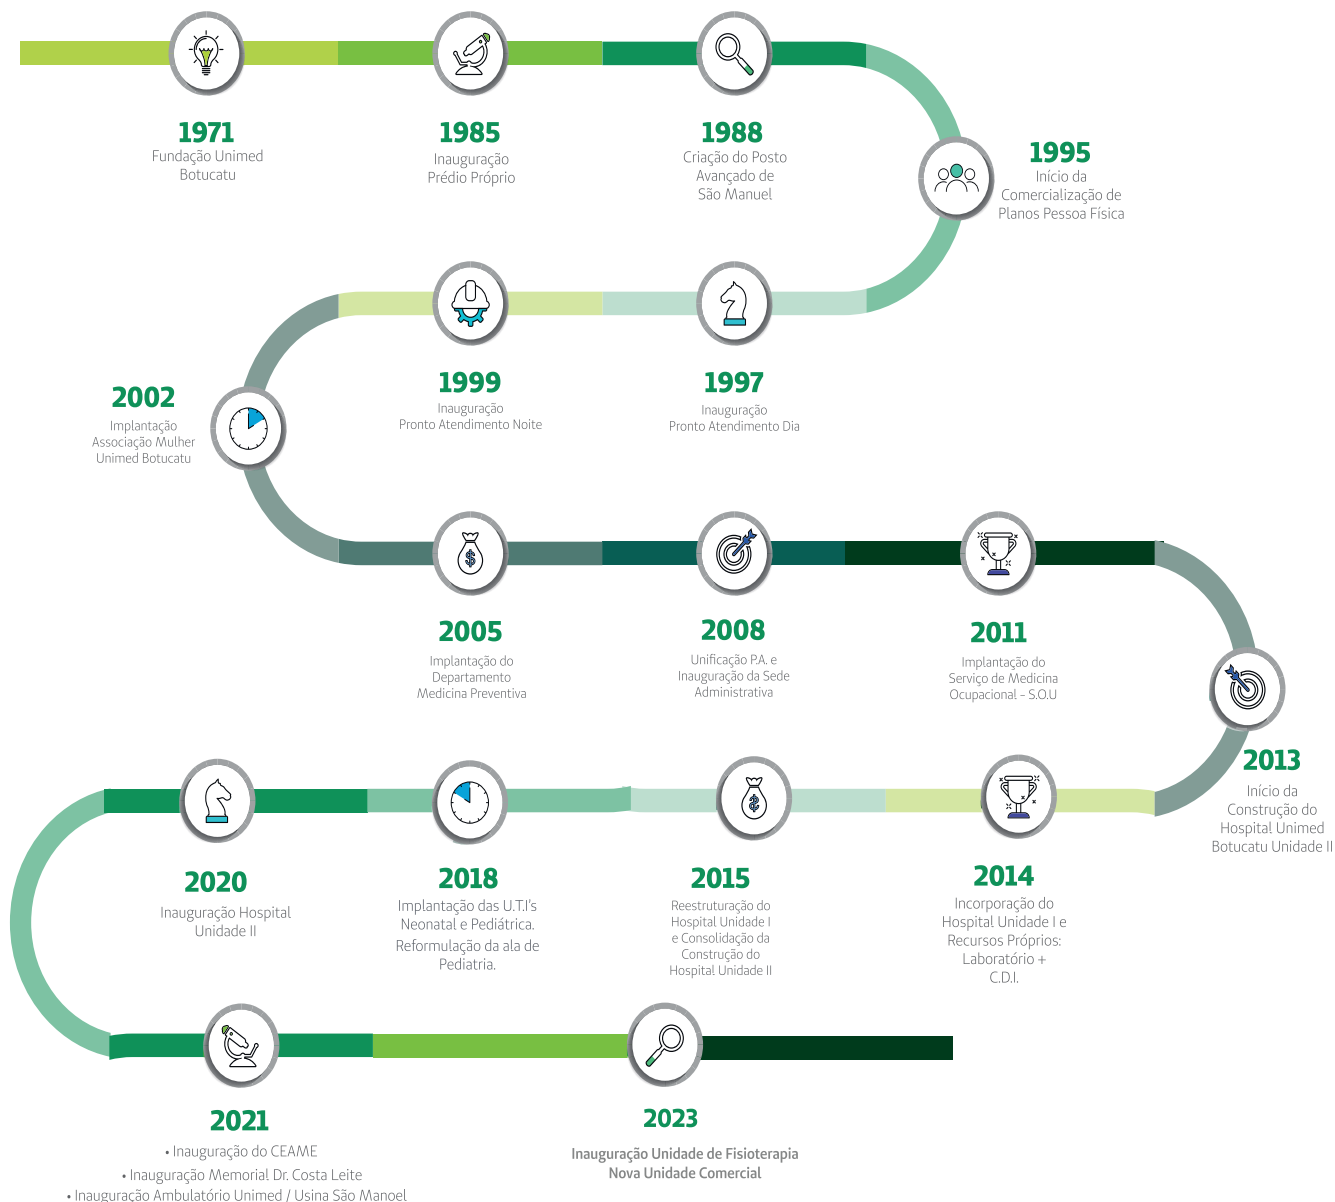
1971
Fundação Unimed Botucatu

1985
Inauguração Prédio Próprio

1988
Criação do Posto Avançado de São Manuel

1995
Início da Comercialização de Planos Pessoa Física

1999
Inauguração Pronto Atendimento Noite

1997
Inauguração Pronto Atendimento Dia

2002
Implantação Associação Mulher Unimed Botucatu

2005
Implantação do Departamento Medicina Preventiva

2008
Unificação P.A. e Inauguração da Sede Administrativa

2011
Implantação do Serviço de Medicina Ocupacional - S.O.U

2013
Início da Construção do Hospital Unimed Botucatu Unidade II

2020
Inauguração Hospital Unidade II

2018
Implantação das U.T.I's Neonatal e Pediátrica. Reformulação da ala de Pediatria.

2015
Reestruturação do Hospital Unidade I e Consolidação da Construção do Hospital Unidade II

2014
Incorporação do Hospital Unidade I e Recursos Próprios: Laboratório + C.D.I.

2021
• Inauguração do CEAME
• Inauguração Memorial Dr. Costa Leite
• Inauguração Ambulatório Unimed / Usina São Manoel

2023
Inauguração Unidade de Fisioterapia
Nova Unidade Comercial